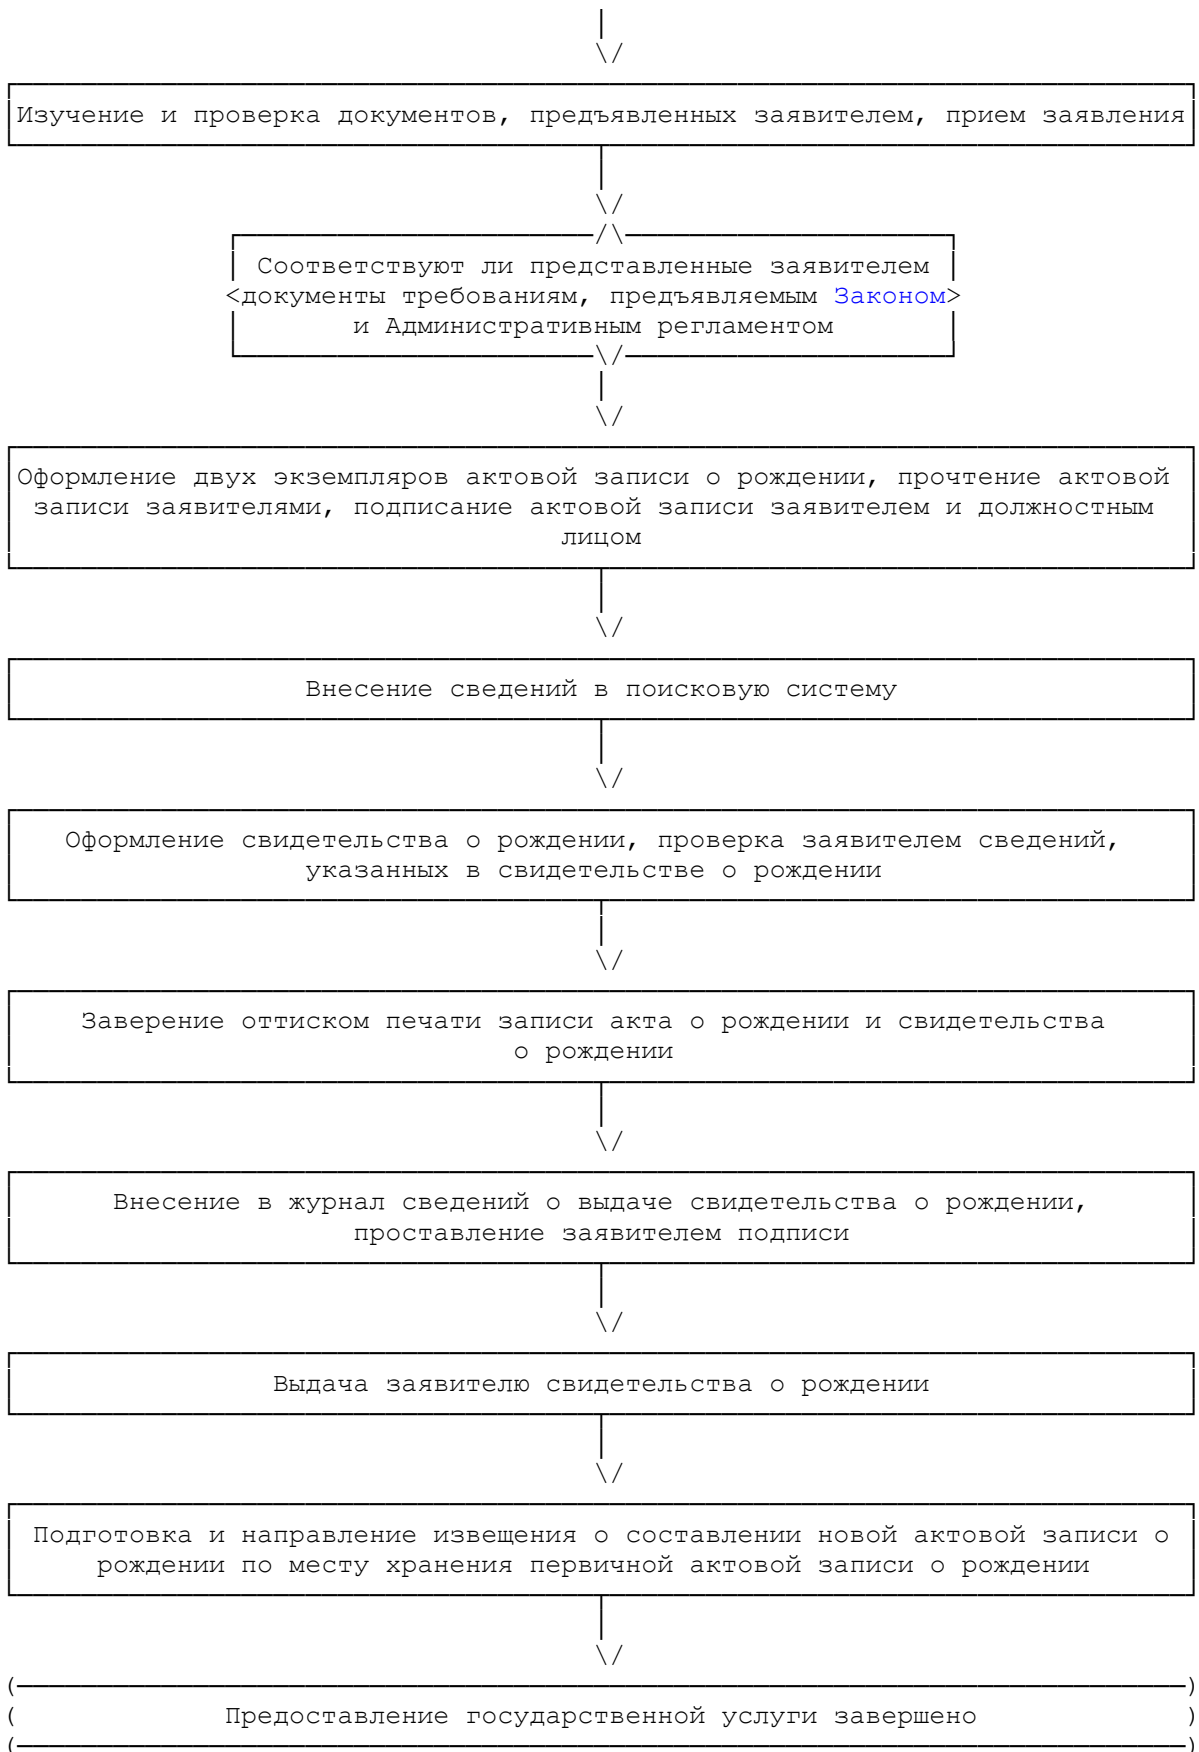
Изучение и проверка документов, предъявленных заявителем, прием заявления

Соответствуют ли представленные заявителем <документы требованиям, предъявляемым Законом> и Административным регламентом

Оформление двух экземпляров актовой записи о рождении, прочтение актовой записи заявителями, подписание актовой записи заявителем и должностным лицом

Внесение сведений в поисковую систему

Оформление свидетельства о рождении, проверка заявителем сведений, указанных в свидетельстве о рождении

Заверение оттиском печати записи акта о рождении и свидетельства о рождении

Внесение в журнал сведений о выдаче свидетельства о рождении, проставление заявителем подписи

Выдача заявителю свидетельства о рождении

Подготовка и направление извещения о составлении новой актовой записи о рождении по месту хранения первичной актовой записи о рождении

Предоставление государственной услуги завершено